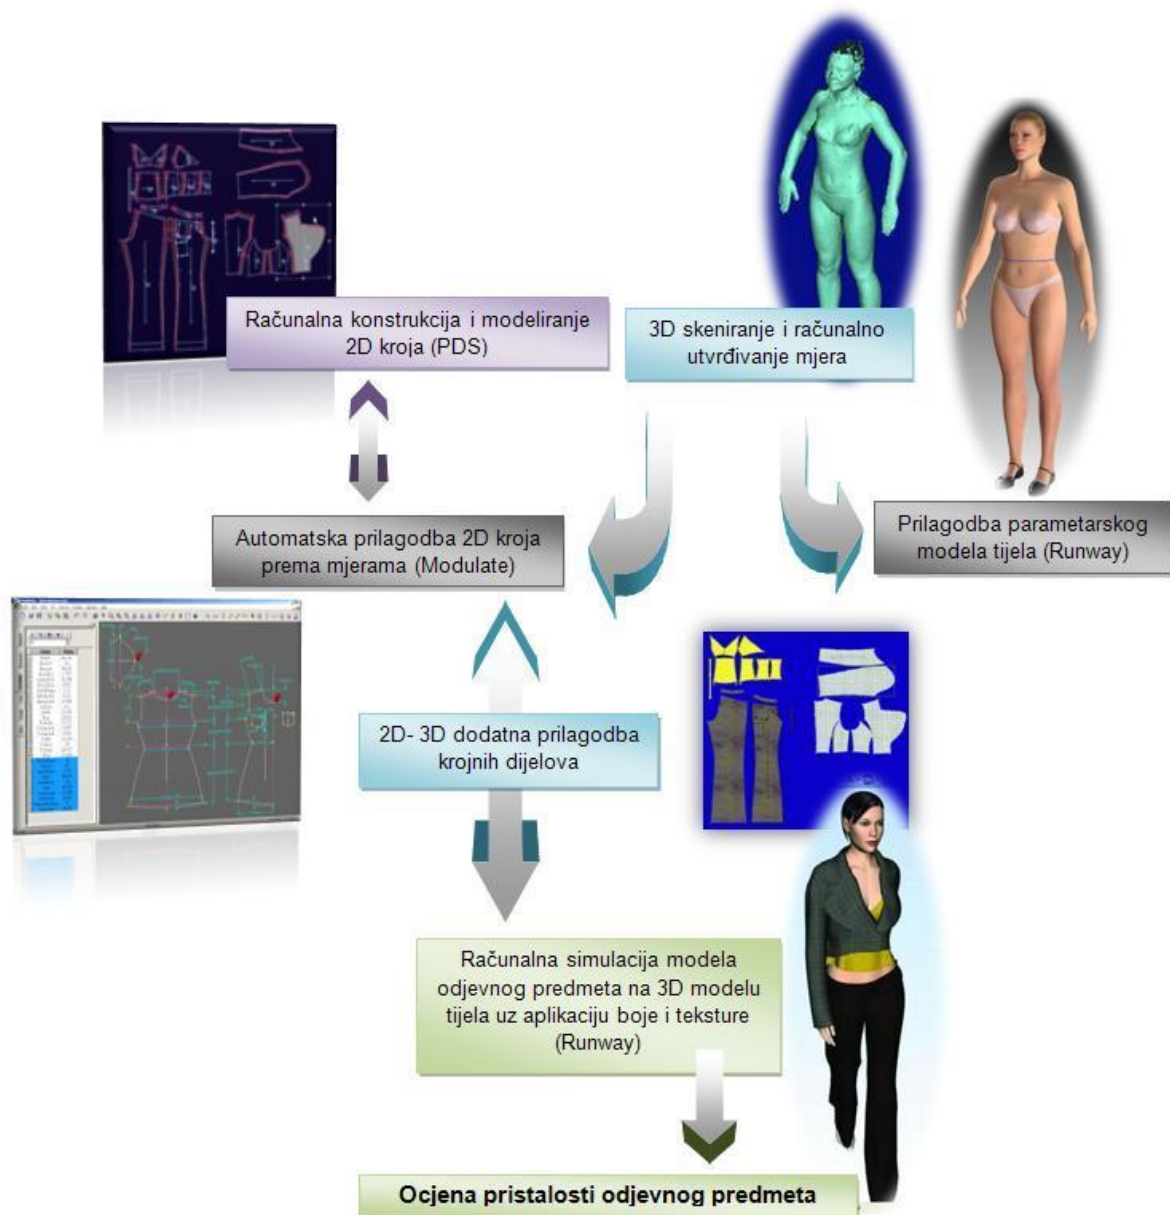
Računalna konstrukcija i modeliranje 2D kroja (PDS)

3D skeniranje i računalno utvrđivanje mjera

Automatska prilagodba 2D kroja prema mjerama (Modulate)

Prilagodba parametarskog modela tijela (Runway)

2D- 3D dodatna prilagodba krojnih dijelova

Računalna simulacija modela odjevnog predmeta na 3D modelu tijela uz aplikaciju boje i teksture (Runway)

Ocjena pristalosti odjevnog predmeta